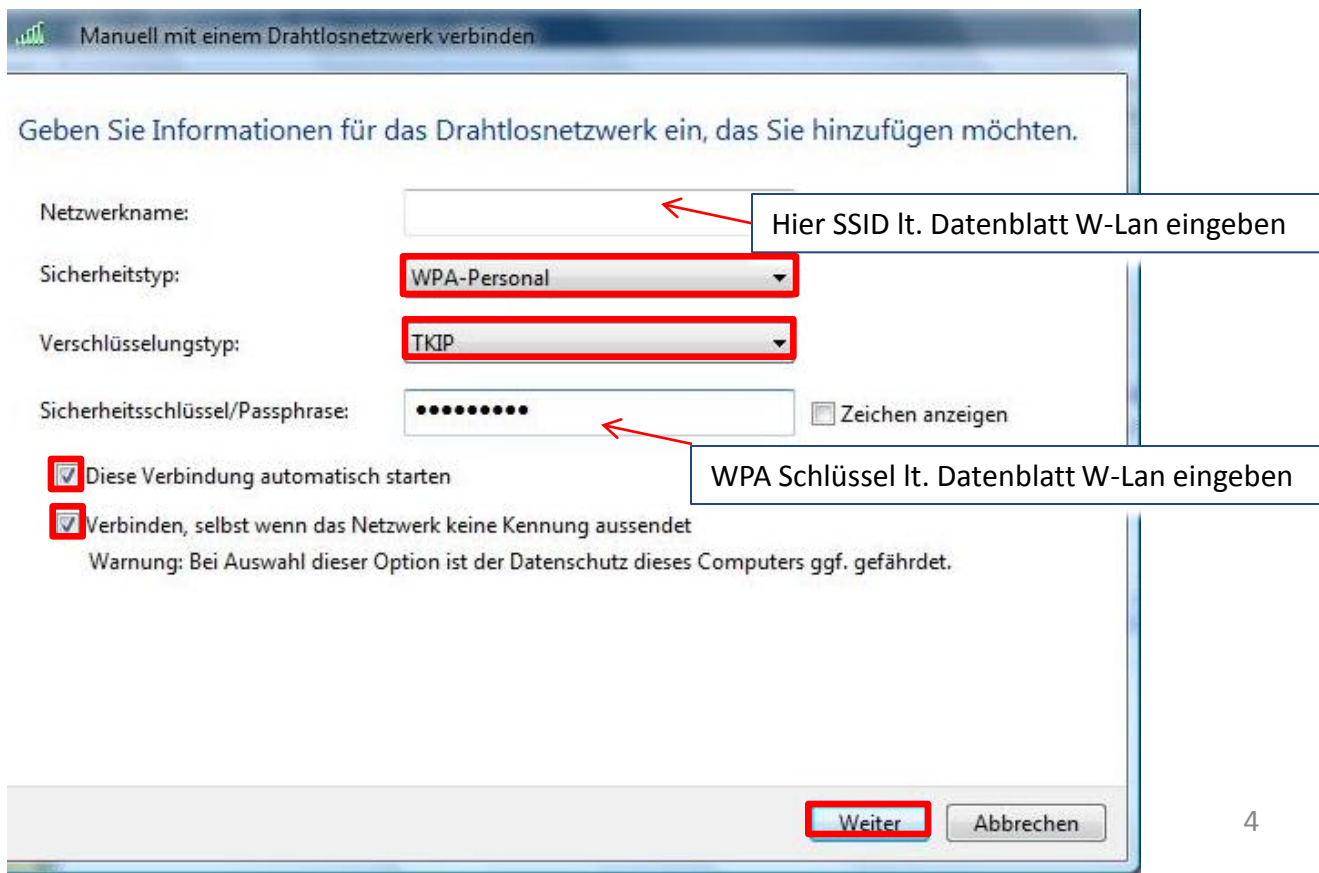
Manuell mit einem Drahtlosnetzwerk verbinden

Geben Sie Informationen für das Drahtlosnetzwerk ein, das Sie hinzufügen möchten.

Netzwerkname:

Hier SSID lt. Datenblatt W-Lan eingeben

Sicherheitstyp: WPA-Personal

Verschlüsselungstyp: TKIP

Sicherheitsschlüssel/Passphrase: ●●●●●●●●● Zeichen anzeigen

Diese Verbindung automatisch starten

WPA Schlüssel lt. Datenblatt W-Lan eingeben

Verbinden, selbst wenn das Netzwerk keine Kennung aussendet
Warnung: Bei Auswahl dieser Option ist der Datenschutz dieses Computers ggf. gefährdet.

Weiter Abbrechen

4